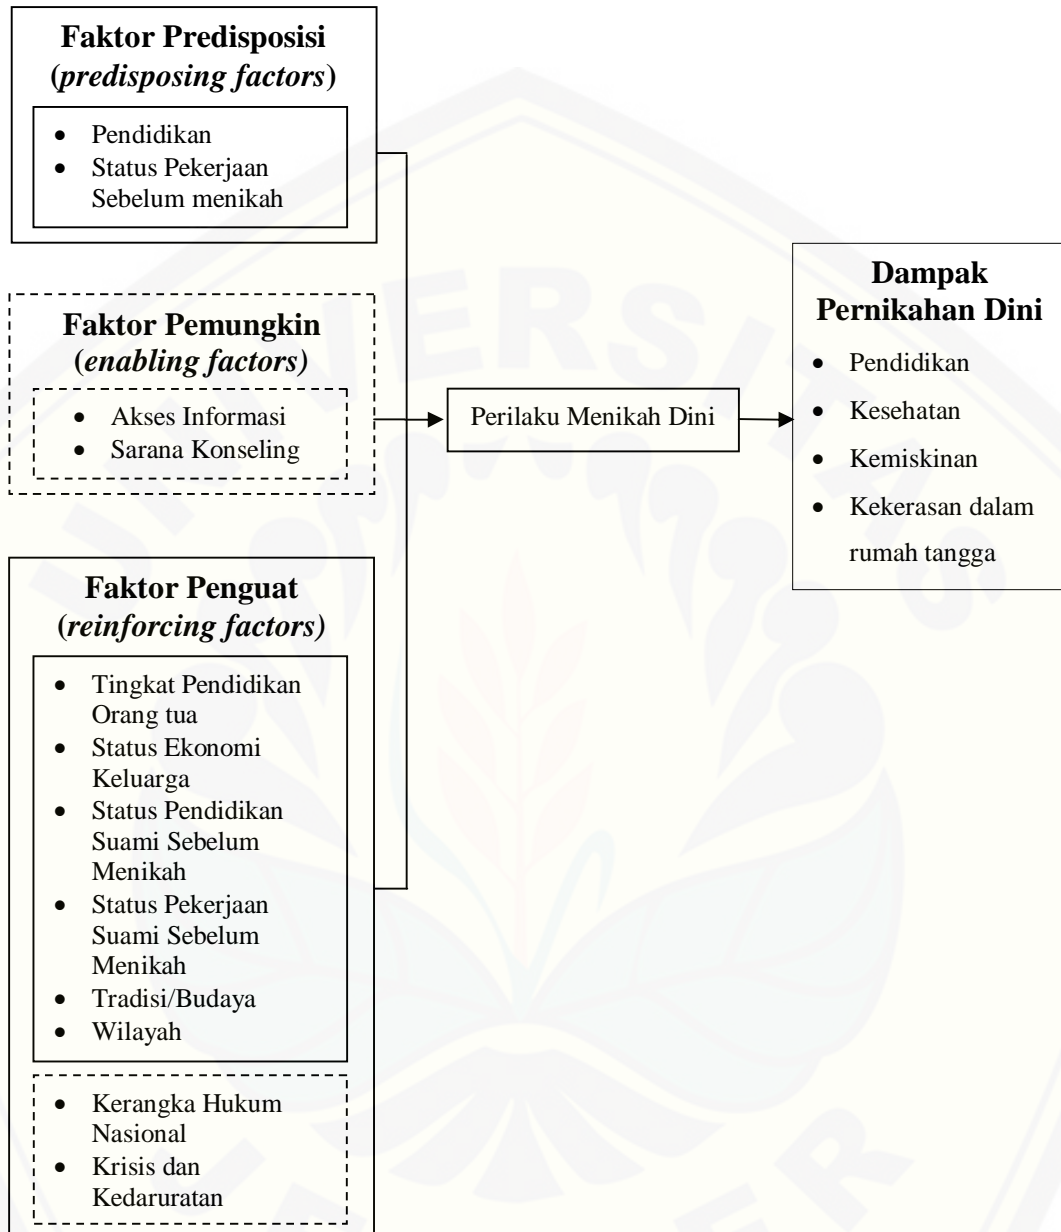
**Faktor Predisposisi (*predisposing factors*)**

- Pendidikan
- Status Pekerjaan Sebelum menikah

**Faktor Pemungkin (*enabling factors)***

- Akses Informasi
- Sarana Konseling

**Faktor Penguat (*reinforcing factors)***

- Tingkat Pendidikan Orang tua
- Status Ekonomi Keluarga
- Status Pendidikan Suami Sebelum Menikah
- Status Pekerjaan Suami Sebelum Menikah
- Tradisi/Budaya
- Wilayah

- Kerangka Hukum Nasional
- Krisis dan Kedaruratan

Perilaku Menikah Dini

**Dampak Pernikahan Dini**

- Pendidikan
- Kesehatan
- Kemiskinan
- Kekerasan dalam rumah tangga